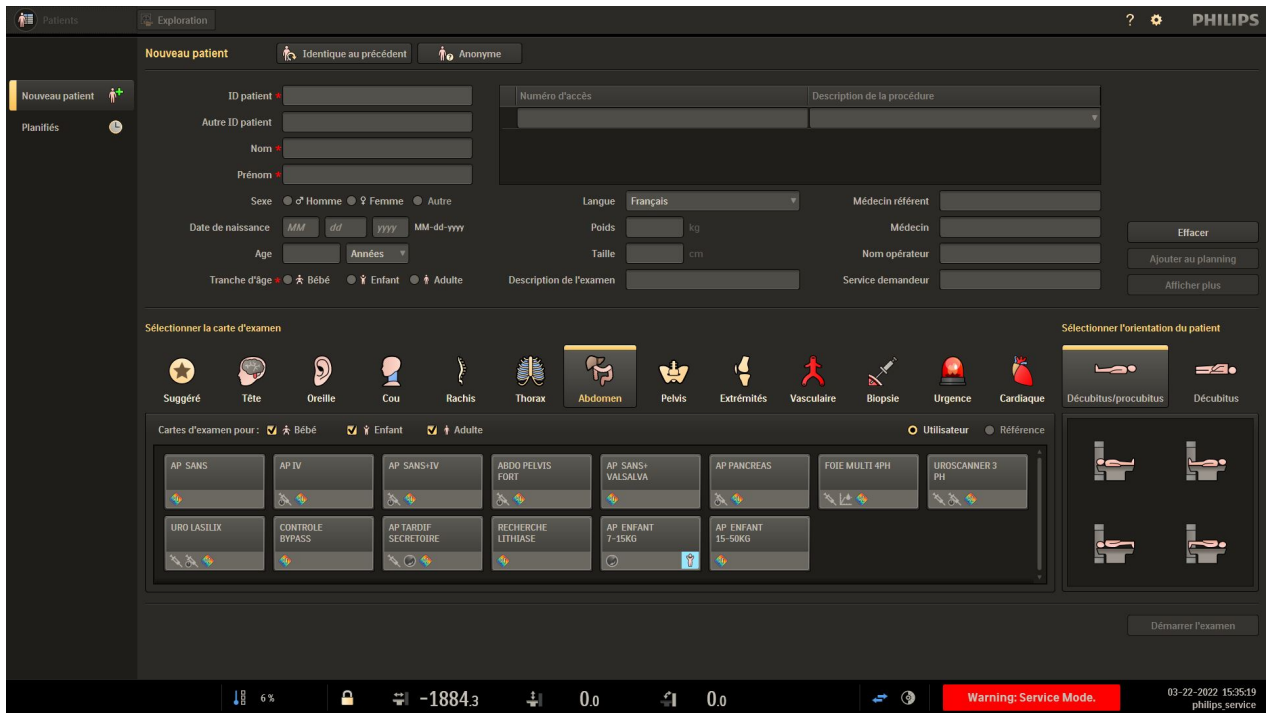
Patients
Exploration
? PHILIPS

Nouveau patient
Identique au précédent
Anonyme

Nouveau patient
Planifiés

ID patient *
Autre ID patient
Nom *
Prénom *
Sexe ● ♂ Homme ● ♀ Femme ● Autre
Date de naissance MM dd yyyy MM-dd-yyyy
Age Années
Tranche d'âge * ● Bébé ● Enfant ● Adulte

| Numéro d'accès | Description de la procédure |
|---|---|

Langue Français
Poids kg
Taille cm
Description de l'examen

Médecin référent
Médecin
Nom opérateur
Service demandeur

Effacer
Ajouter au planning
Afficher plus

Sélectionner la carte d'examen
Suggéré
Tête
Oreille
Cou
Rachis
Thorax
Abdomen
Pelvis
Extrémités
Vasculaire
Biopsie
Urgence
Cardiaque

Sélectionner l'orientation du patient
Décubitus/procubitus
Décubitus

Cartes d'examen pour : Bébé Enfant Adulte
Utilisateur Référence

AP SANS
AP IV
AP SANS+IV
ABDO PELVIS FORT
AP SANS+ VALSALVA
AP PANCREAS
FOIE MULTI 4PH
UROSCANNER 3 PH
URO LASILIX
CONTROLE BYPASS
AP TARDIF SECRETOIRE
RECHERCHE LITHIASE
AP ENFANT 7-15KG
AP ENFANT 15-50KG

Démarrer l'examen

6 %
-1884.3
0.0
0.0
Warning: Service Mode.
03-22-2022 15:35:19
philips_service